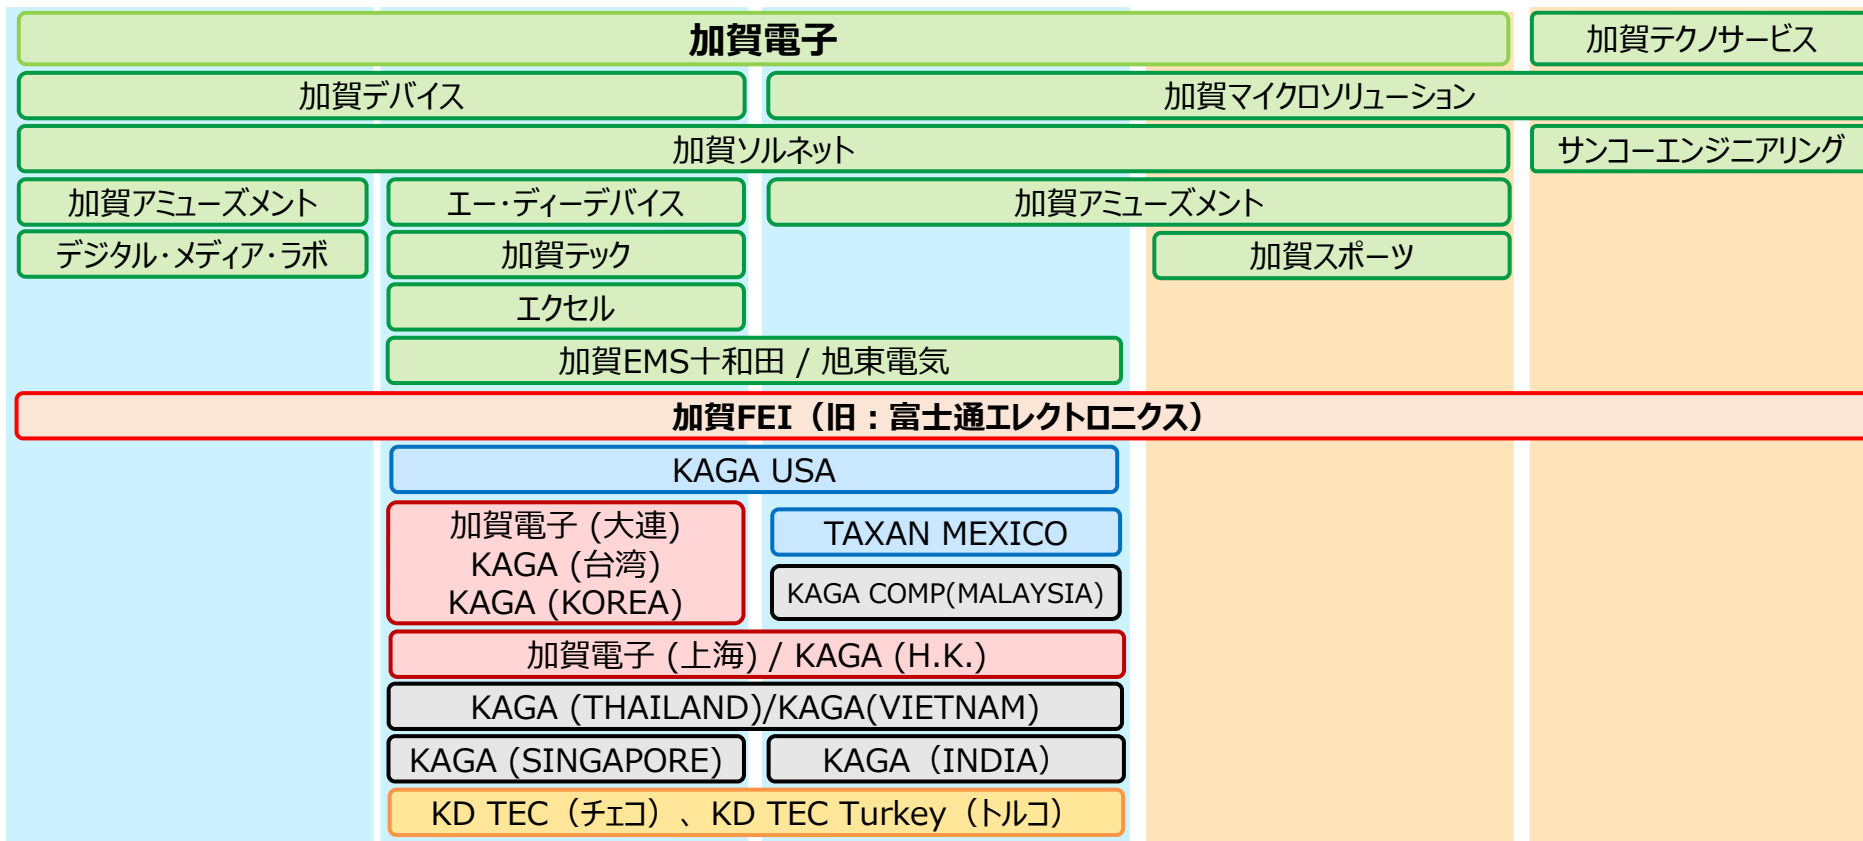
加賀電子

加賀テクノサービス

加賀デバイス

加賀マイクロソリューション

加賀ソルネット

サンコーエンジニアリング

加賀アミューズメント

エー･ディーデバイス

加賀アミューズメント

デジタル･メディア･ラボ

加賀テック

加賀スポーツ

エクセル

加賀EMS十和田 / 旭東電気

加賀FEI（旧：富士通エレクトロニクス）

KAGA USA

加賀電子 (大連)
KAGA (台湾)
KAGA (KOREA)

TAXAN MEXICO

KAGA COMP(MALAYSIA)

加賀電子 (上海) / KAGA (H.K.)

KAGA (THAILAND)/KAGA(VIETNAM)

KAGA (SINGAPORE)

KAGA（INDIA)

KD TEC（チェコ）、KD TEC Turkey（トルコ）